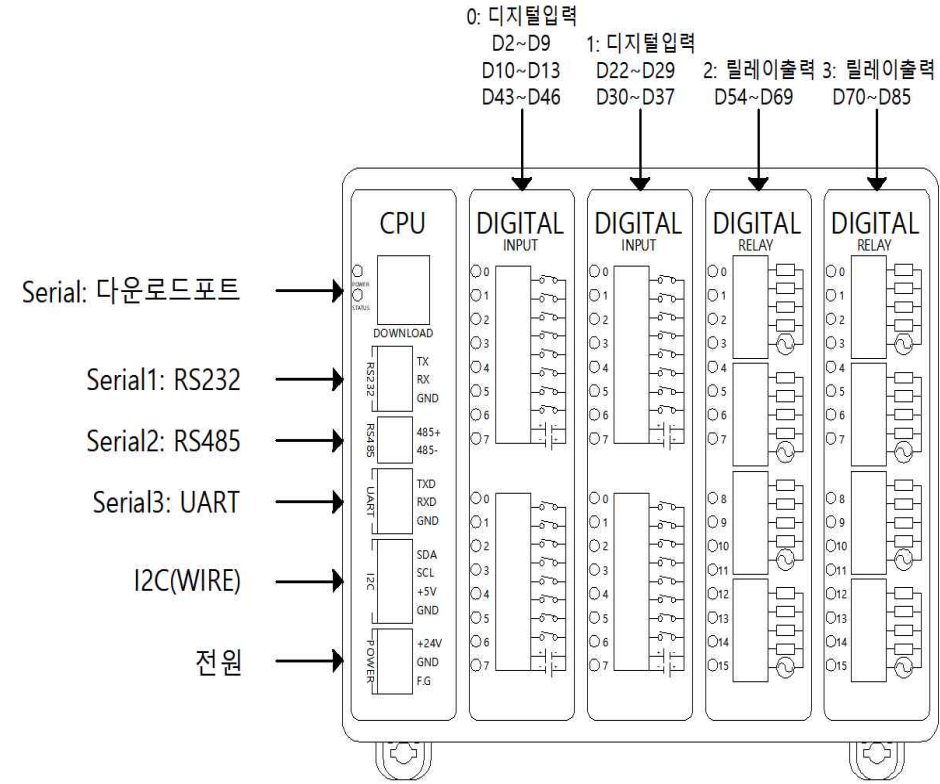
0: 디지털입력
D2~D9
D10~D13
D43~D46

1: 디지털입력
D22~D29
D30~D37

2: 릴레이출력
D54~D69

3: 릴레이출력
D70~D85

CPU
POWER
STATUS
DOWNLOAD
RS232
TX
RX
GND
RS485
485+
485-
UART
TXD
RXD
GND
I2C
SDA
SCL
+5V
GND
POWER
+24V
GND
F.G

DIGITAL
INPUT
0
1
2
3
4
5
6
7
0
1
2
3
4
5
6
7

DIGITAL
INPUT
0
1
2
3
4
5
6
7
0
1
2
3
4
5
6
7

DIGITAL
RELAY
0
1
2
3
4
5
6
7
8
9
10
11
12
13
14
15

DIGITAL
RELAY
0
1
2
3
4
5
6
7
8
9
10
11
12
13
14
15

Serial: 다운로드포트
Serial1: RS232
Serial2: RS485
Serial3: UART
I2C(WIRE)
전원